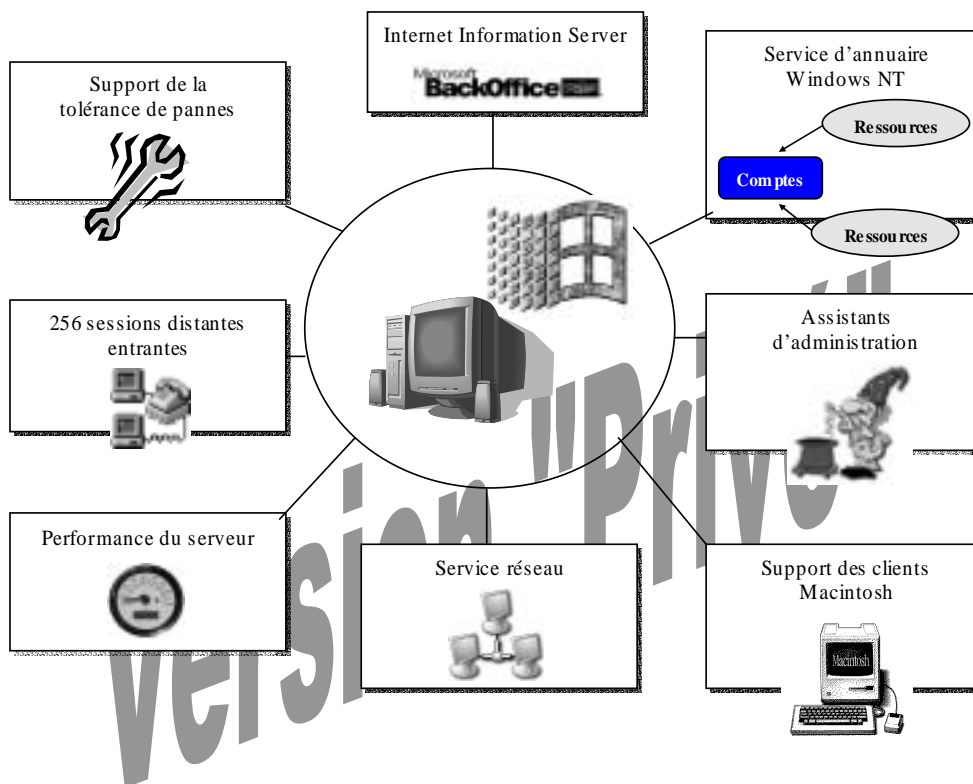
Internet Information Server

Microsoft BackOffice

Support de la tolérance de pannes

Service d'annuaire Windows NT

Ressources

Comptes

Ressources

256 sessions distantes entrantes

Assistants d'administration

Performance du serveur

Service réseau

Support des clients Macintosh

Macintosh

Version "Privé"